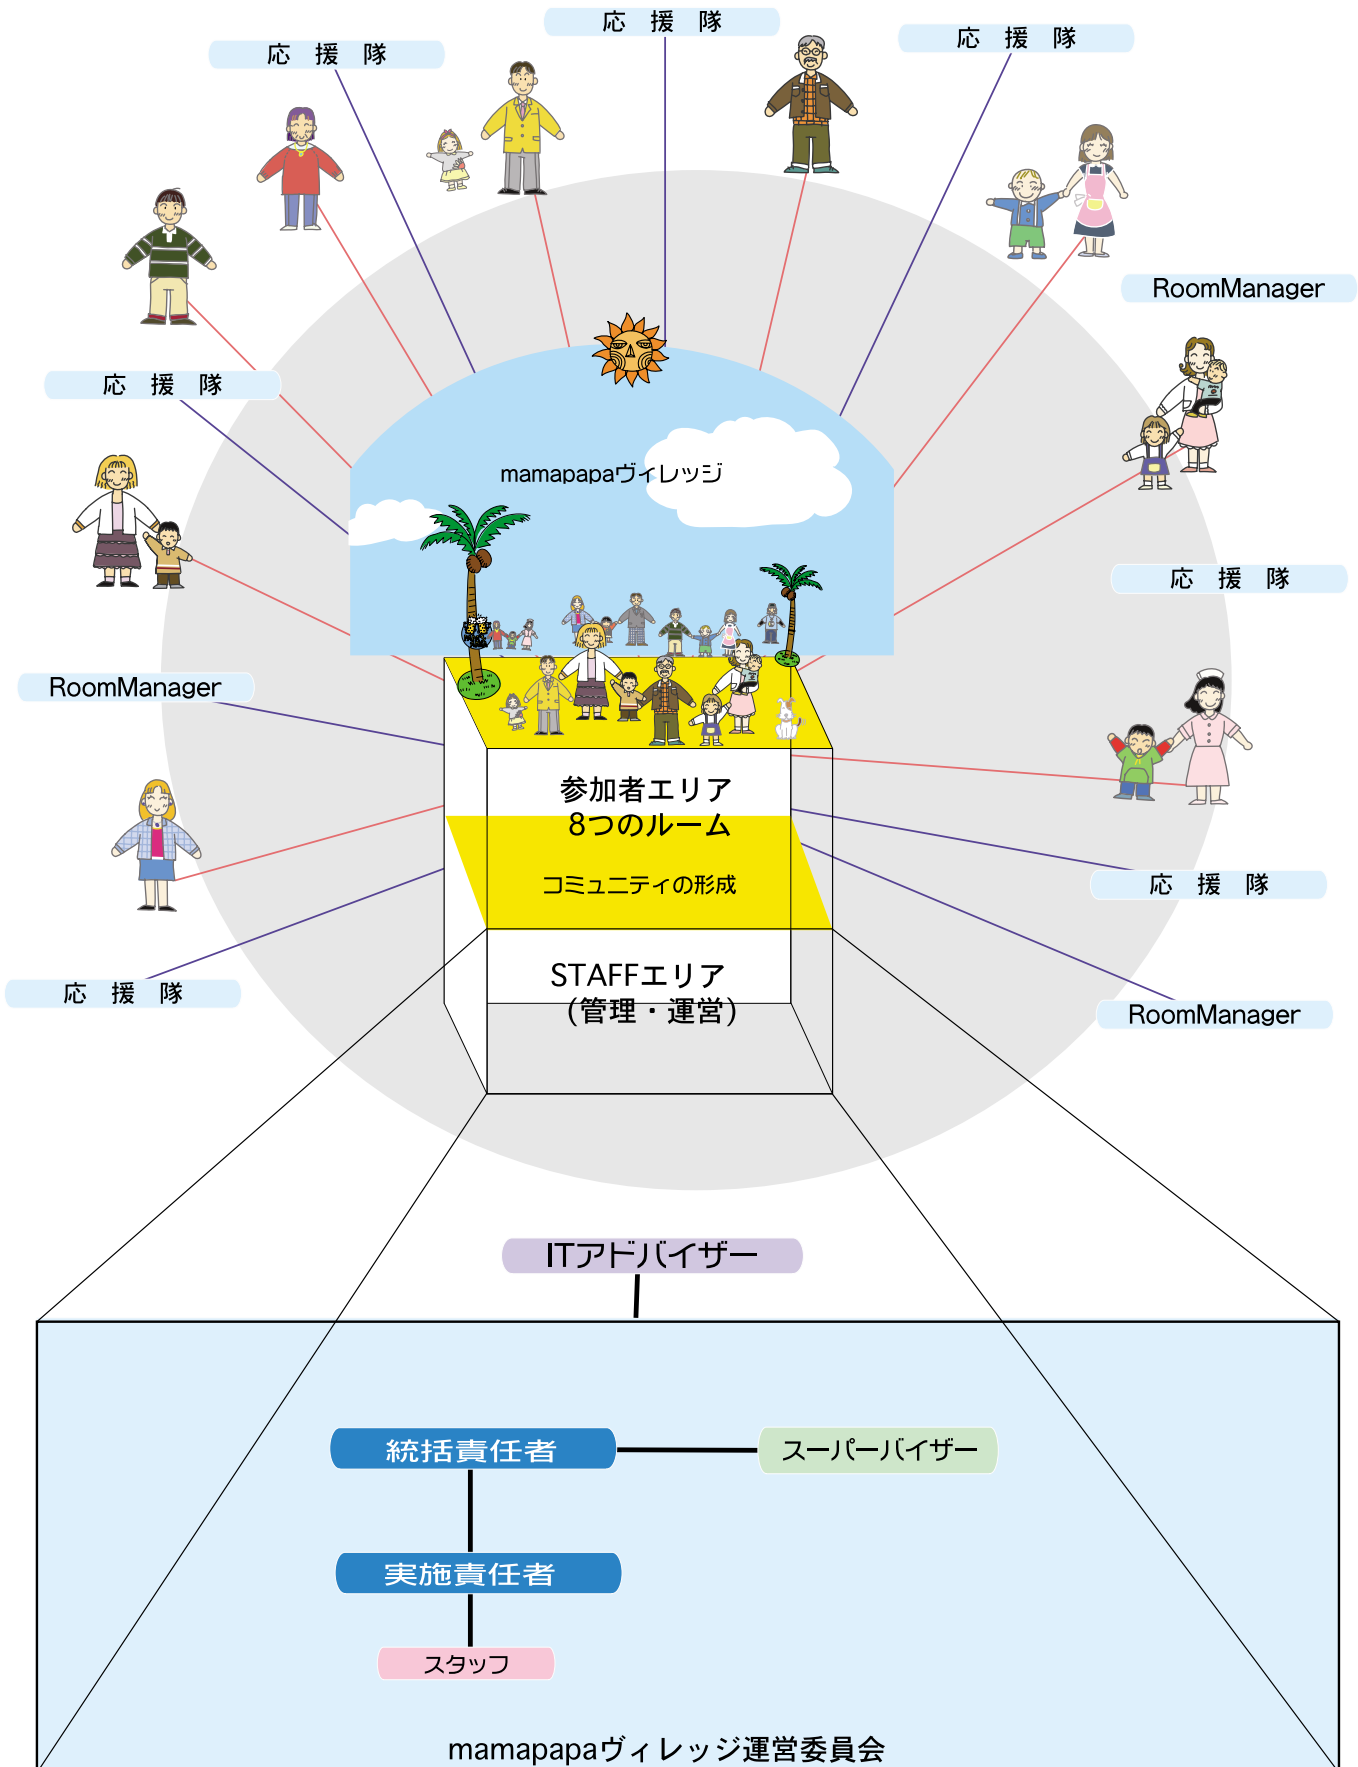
応 援 隊

応 援 隊

応 援 隊

RoomManager

応 援 隊

mamapapaヴィレッジ

応 援 隊

RoomManager

参加者エリア
8つのルーム

コミュニティの形成

応 援 隊

STAFFエリア
(管理・運営)

RoomManager

応 援 隊

ITアドバイザー

統括責任者

スーパーバイザー

実施責任者

スタッフ

mamapapaヴィレッジ運営委員会